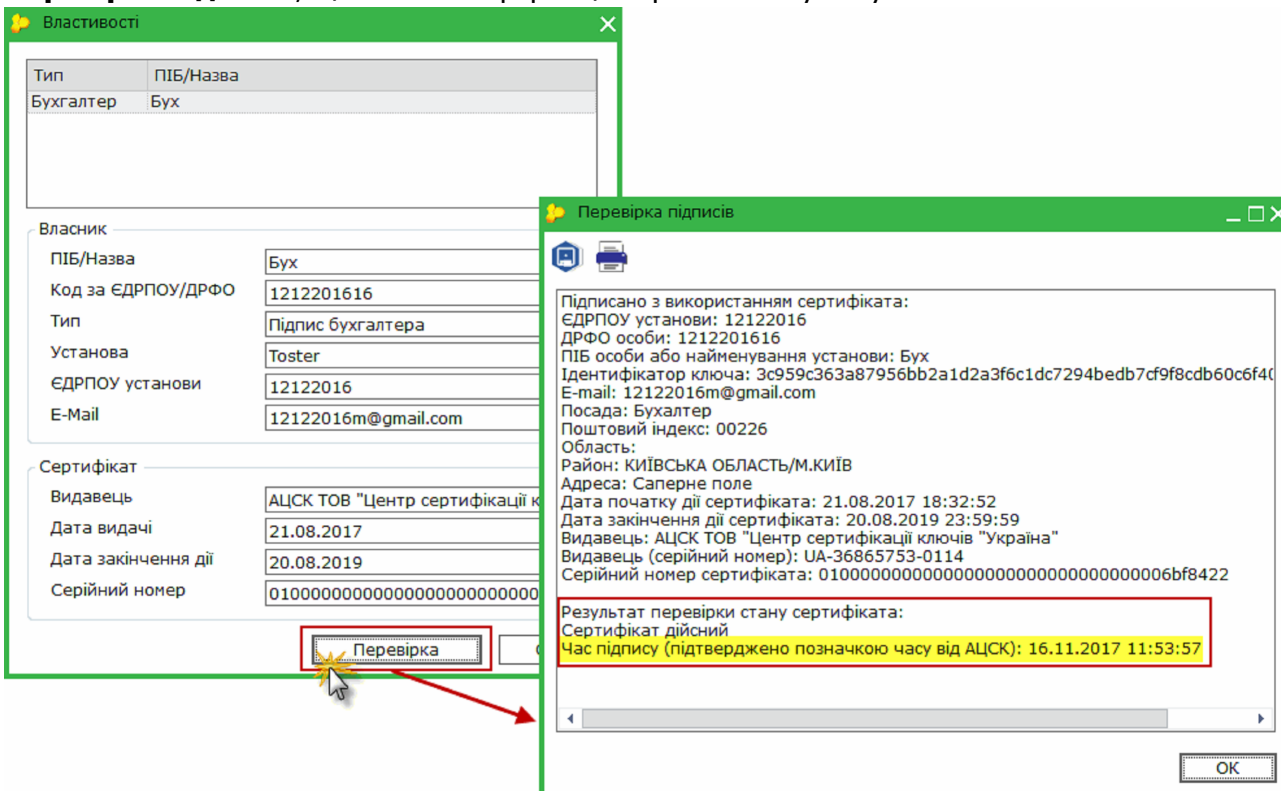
Властивості

| Тип | ПІБ/Назва |
|---|---|
| Бухгалтер | Бух |

Власник

ПІБ/Назва: Бух

Код за ЄДРПОУ/ДРФО: 1212201616

Тип: Підпис бухгалтера

Установа: Toster

ЄДРПОУ установи: 12122016

E-Mail: 12122016m@gmail.com

Сертифікат

Видавець: АЦСК ТОВ "Центр сертифікації к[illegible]

Дата видачі: 21.08.2017

Дата закінчення дії: 20.08.2019

Серійний номер: 0100000000000000000000000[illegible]

Перевірка

Перевірка підписів

Підписано з використанням сертифіката:
ЄДРПОУ установи: 12122016
ДРФО особи: 1212201616
ПІБ особи або найменування установи: Бух
Ідентифікатор ключа: 3c959c363a87956bb2a1d2a3f6c1dc7294bedb7cf9f8cdb60c6f4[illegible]
E-mail: 12122016m@gmail.com
Посада: Бухалтер
Поштовий індекс: 00226
Область:
Район: КИЇВСЬКА ОБЛАСТЬ/М.КИЇВ
Адреса: Саперне поле
Дата початку дії сертифіката: 21.08.2017 18:32:52
Дата закінчення дії сертифіката: 20.08.2019 23:59:59
Видавець: АЦСК ТОВ "Центр сертифікації ключів "Україна"
Видавець (серійний номер): UA-36865753-0114
Серійний номер сертифіката: 0100000000000000000000000000000006bf8422

Результат перевірки стану сертифіката:
Сертифікат дійсний
Час підпису (підтверджено позначкою часу від АЦСК): 16.11.2017 11:53:57

OK